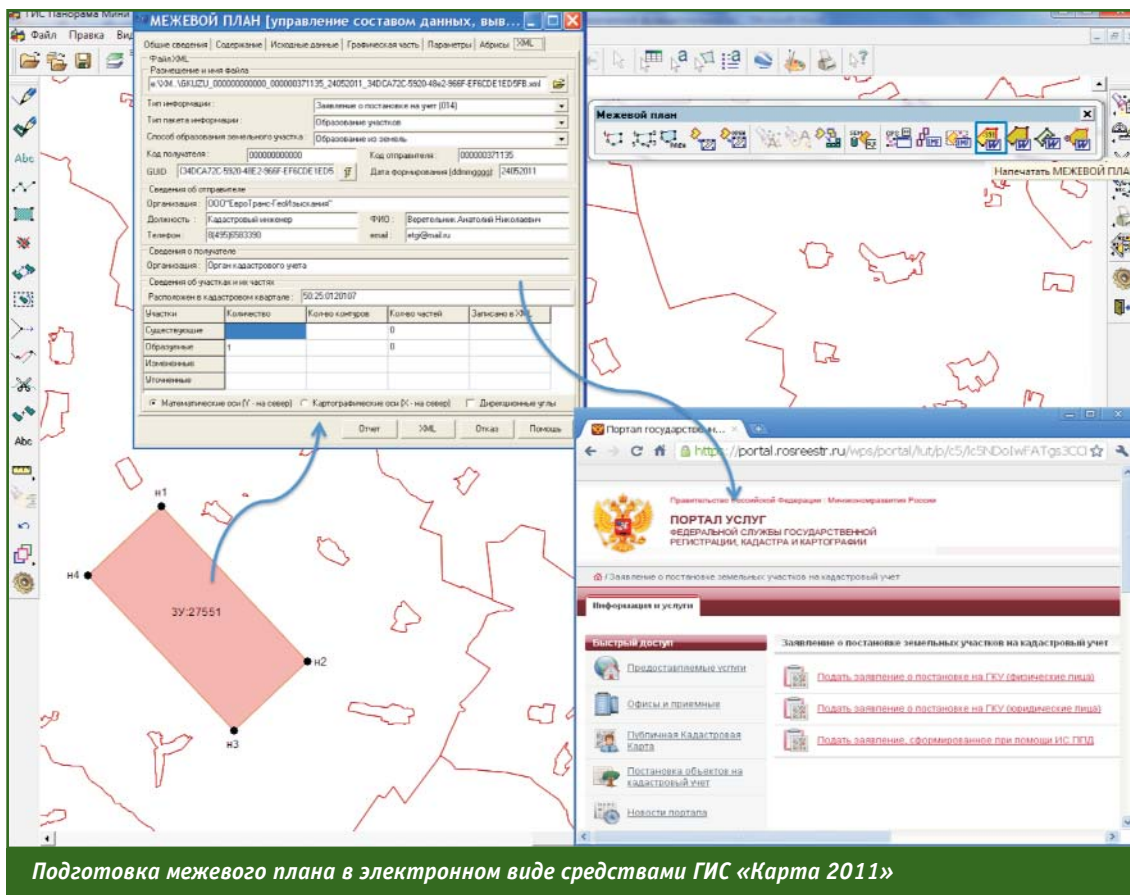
ГИС Панорама Мини
Файл Правка Вид

МЕЖЕВОЙ ПЛАН [управление составом данных, выв...

Общие сведения | Содержание | Исходные данные | Графическая часть | Параметры | Абрисы | XML

Файл XML
Размещение и имя файла
e:\XML\GKUZU_000000000000_000000371135_24052011_34DCA72C-5920-48e2-966F-EF6CDE1ED5FB.xml

Тип информации: Заявление о постановке на учет (014)
Тип пакета информации: Образование участков
Способ образования земельного участка: Образование из земель
Код получателя: 000000000000
Код отправителя: 000000371135
GUID: 34DCA72C-5920-48E2-966F-EF6CDE1ED5
Дата формирования (ddmmgggg): 24052011

Сведения об отправителе
Организация: ООО"ЕвроТранс-ГеоИзыскания"
Должность: Кадастровый инженер
ФИО: Верстельник Анатолий Николаевич
Телефон: 8(495)6583390
email: etgi@mail.ru

Сведения о получателе
Организация: Орган кадастрового учета

Сведения об участках и их частях
Расположен в кадастровом квартале: 50:25:0120107

| Участки | Количество | Кол-во контуров | Кол-во частей | Записано в XML |
|---|---|---|---|---|
| Существующие | | | 0 | |
| Образуемые | 1 | | 0 | |
| Измененные | | | | |
| Уточненные | | | | |

Математические оси (Y - на север) | Картографические оси (X - на север) | Дирекционные углы

Отчет | XML | Отказ | Помощь

Межевой план
Напечатать МЕЖЕВОЙ ПЛА

н1
н4
ЗУ:27551
н2
н3

Портал государственных н...
https://portal.rosreestr.ru/wps/portal/lut/p/c5/lc5NDoIwFATgs3CCI

Правительство Российской Федерации : Минэкономразвития России
ПОРТАЛ УСЛУГ
ФЕДЕРАЛЬНОЙ СЛУЖБЫ ГОСУДАРСТВЕННОЙ РЕГИСТРАЦИИ, КАДАСТРА И КАРТОГРАФИИ

/ Заявление о постановке земельных участков на кадастровый учет

Информация и услуги

Быстрый доступ
Предоставляемые услуги
Офисы и приемные
Публичная Кадастровая Карта
Постановка объектов на кадастровый учет
Новости портала

Заявление о постановке земельных участков на кадастровый учет
Подать заявление о постановке на ГКУ (физические лица)
Подать заявление о постановке на ГКУ (юридические лица)
Подать заявление, сформированное при помощи ИС ПГД

Подготовка межевого плана в электронном виде средствами ГИС «Карта 2011»